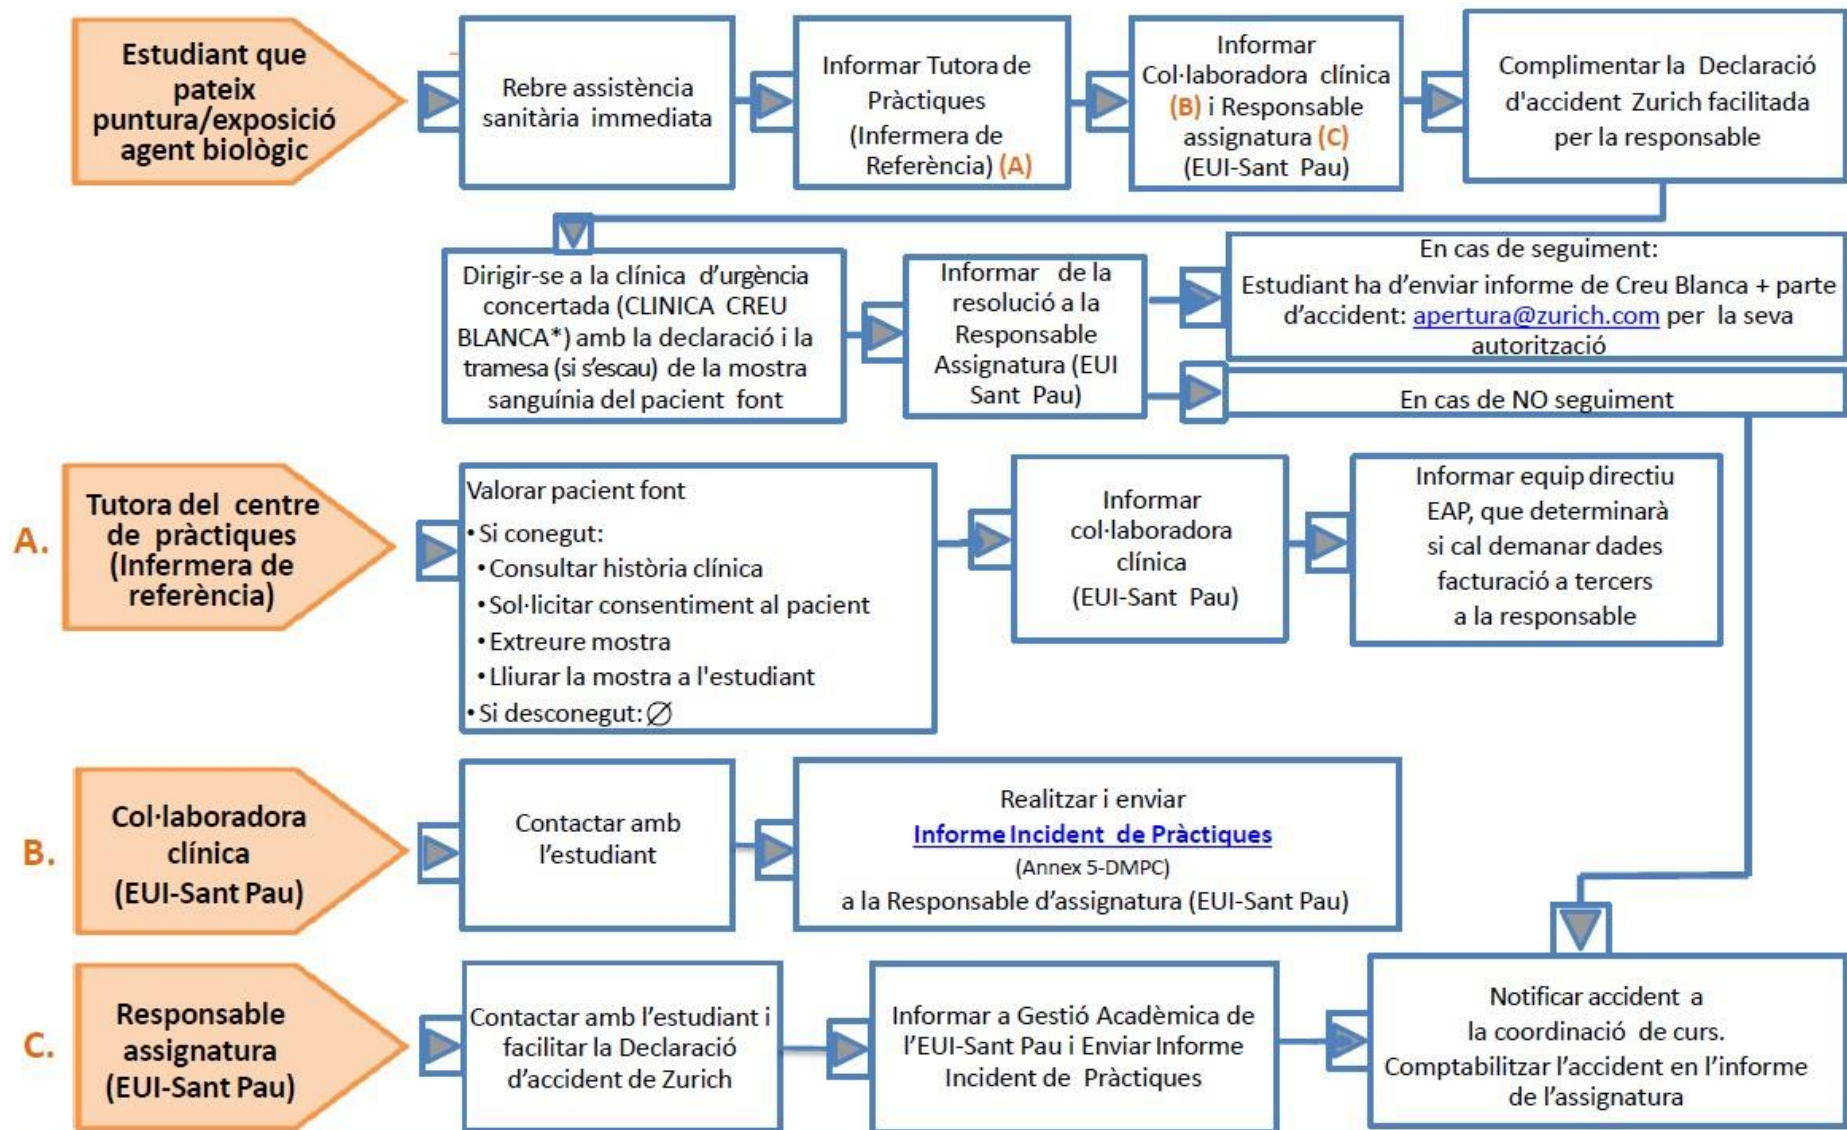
Estudiant que pateix puntura/exposició agent biològic

Rebre assistència sanitària immediata

Informar Tutora de Pràctiques (Infermera de Referència) (A)

Informar Col·laboradora clínica (B) i Responsable assignatura (C) (EUI-Sant Pau)

Complimentar la Declaració d'accident Zurich facilitada per la responsable

Dirigir-se a la clínica d'urgència concertada (CLINICA CREU BLANCA*) amb la declaració i la tramesa (si s'escau) de la mostra sanguínia del pacient font

Informar de la resolució a la Responsable Assignatura (EUI Sant Pau)

En cas de seguiment:
Estudiant ha d'enviar informe de Creu Blanca + parte d'accident: apertura@zurich.com per la seva autorització

En cas de NO seguiment

A.

Tutora del centre de pràctiques (Infermera de referència)

Valorar pacient font
• Si conegut:
• Consultar història clínica
• Sol·licitar consentiment al pacient
• Extreure mostra
• Lliurar la mostra a l'estudiant
• Si desconegut: $\varnothing$

Informar col·laboradora clínica (EUI-Sant Pau)

Informar equip directiu EAP, que determinarà si cal demanar dades facturació a tercers a la responsable

B.

Col·laboradora clínica (EUI-Sant Pau)

Contactar amb l'estudiant

Realitzar i enviar
Informe Incident de Pràctiques
(Annex 5-DMPC)
a la Responsable d'assignatura (EUI-Sant Pau)

C.

Responsable assignatura (EUI-Sant Pau)

Contactar amb l'estudiant i facilitar la Declaració d'accident de Zurich

Informar a Gestió Acadèmica de l'EUI-Sant Pau i Enviar Informe Incident de Pràctiques

Notificar accident a la coordinació de curs. Comptabilitzar l'accident en l'informe de l'assignatura